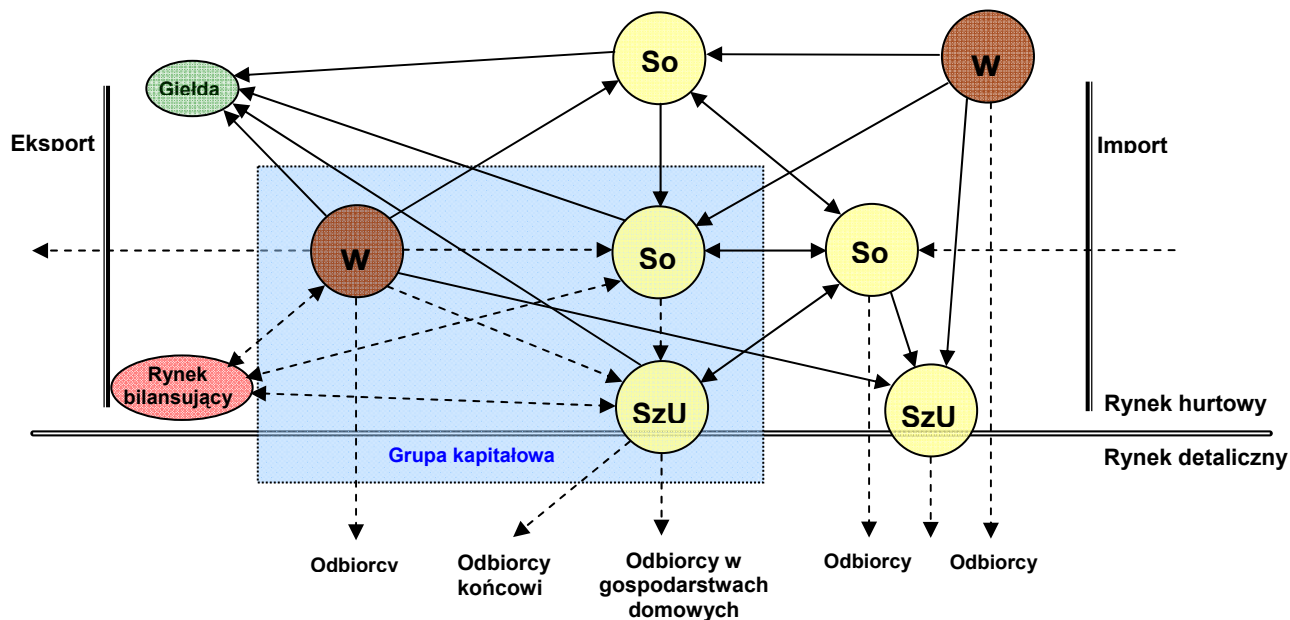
Giełda

So

W

Eksport

Import

W

So

So

Rynek bilansujący

SzU

SzU

Rynek hurtowy

Grupa kapitałowa

Rynek detaliczny

Odbiorcy

Odbiorcy końcowi

Odbiorcy w gospodarstwach domowych

Odbiorcy

Odbiorcy